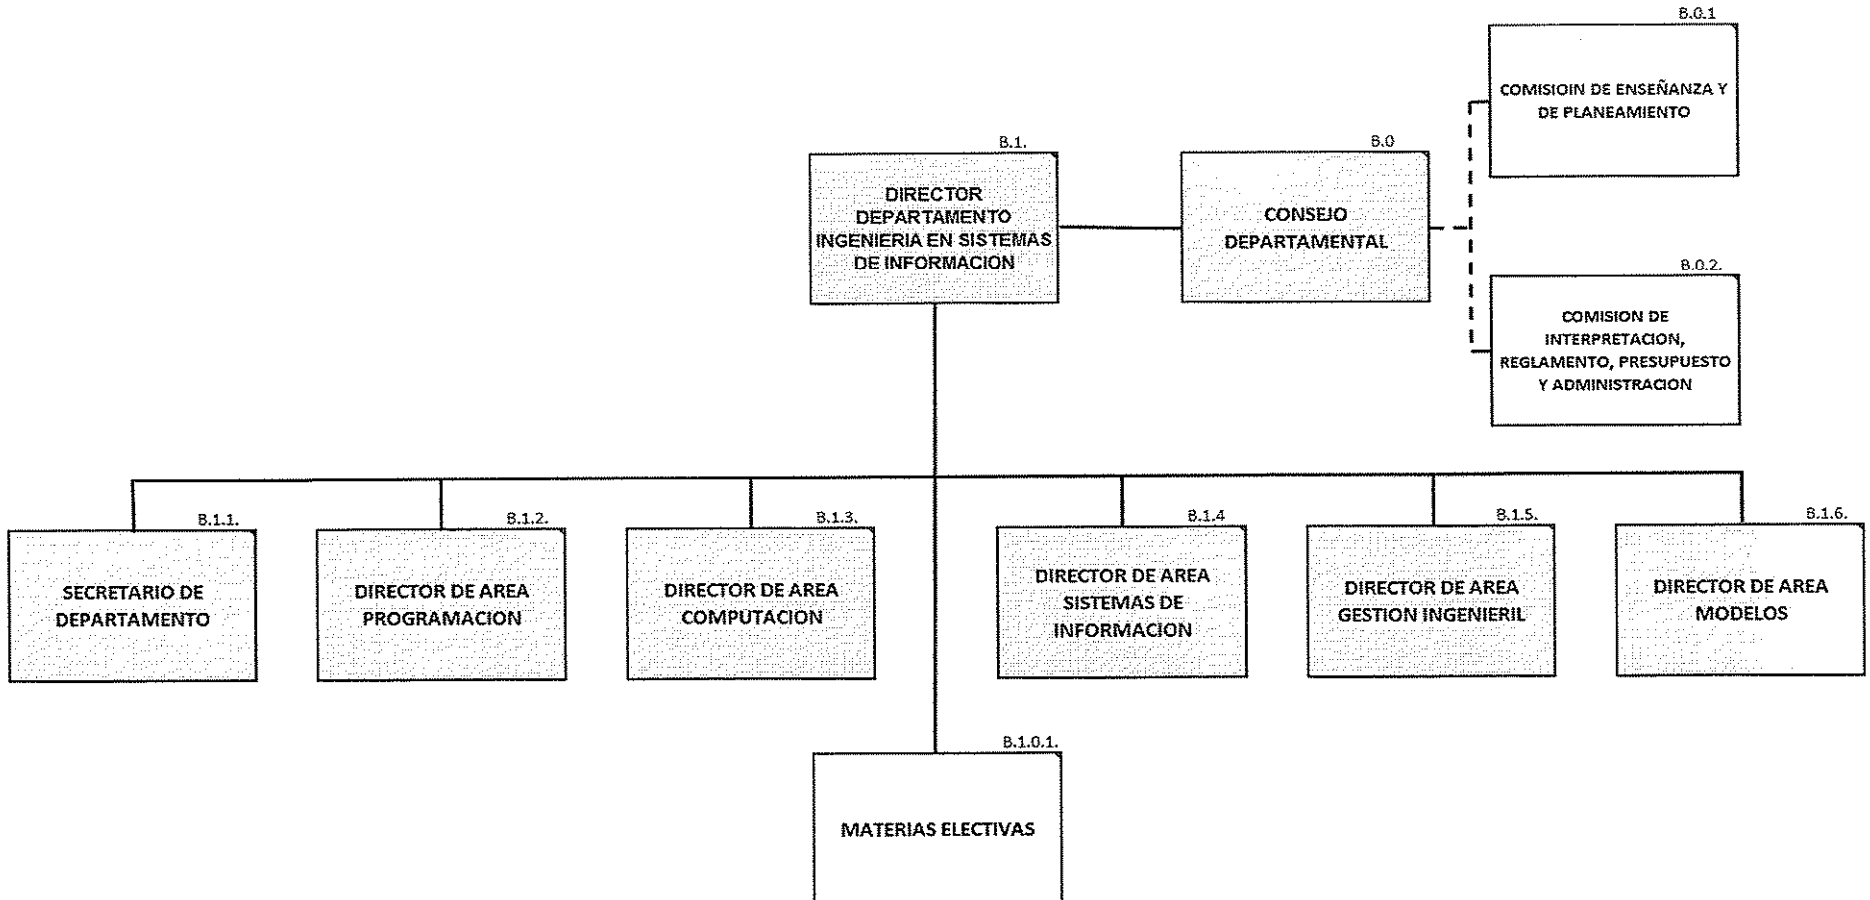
B.0.1
COMISIOIN DE ENSEÑANZA Y DE PLANEAMIENTO

B.1.
DIRECTOR DEPARTAMENTO INGENIERIA EN SISTEMAS DE INFORMACION

B.0
CONSEJO DEPARTAMENTAL

B.0.2.
COMISION DE INTERPRETACION, REGLAMENTO, PRESUPUESTO Y ADMINISTRACION

B.1.1.
SECRETARIO DE DEPARTAMENTO

B.1.2.
DIRECTOR DE AREA PROGRAMACION

B.1.3.
DIRECTOR DE AREA COMPUTACION

B.1.4
DIRECTOR DE AREA SISTEMAS DE INFORMACION

B.1.5.
DIRECTOR DE AREA GESTION INGENIERIL

B.1.6.
DIRECTOR DE AREA MODELOS

B.1.0.1.
MATERIAS ELECTIVAS